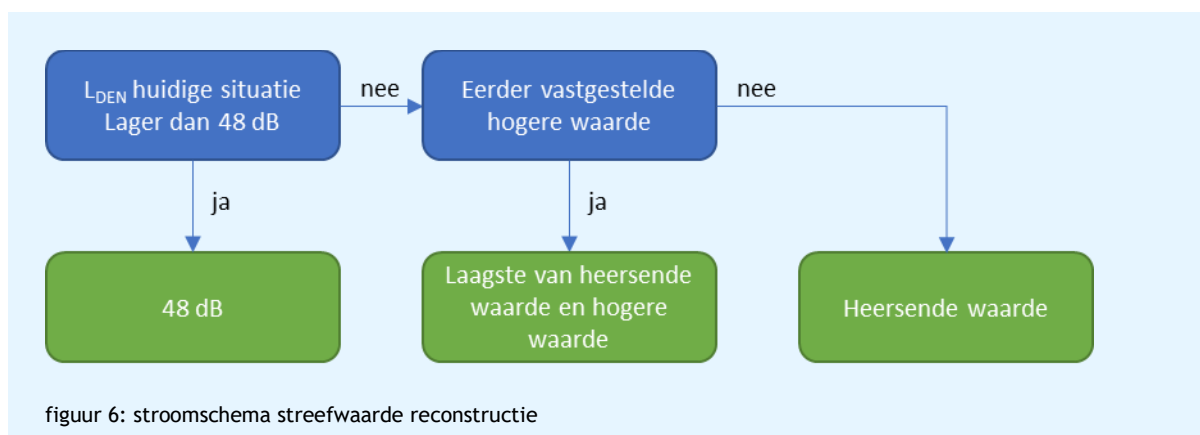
$L_{DEN}$ huidige situatie Lager dan 48 dB

nee

Eerder vastgestelde hogere waarde

nee

ja

ja

48 dB

Laagste van heersende waarde en hogere waarde

Heersende waarde

figuur 6: stroomschema streefwaarde reconstructie